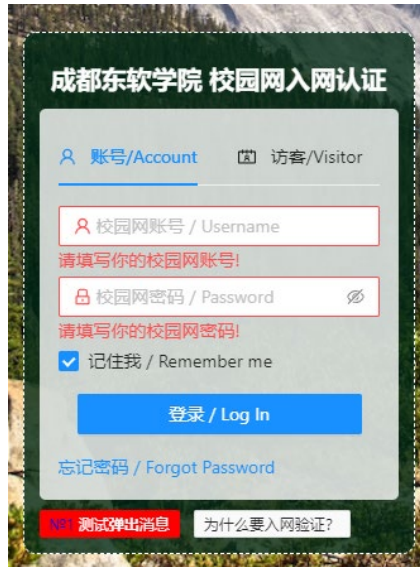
成都东软学院 校园网入网认证

账号/Account
访客/Visitor

校园网账号 / Username
请填写你的校园网账号!

校园网密码 / Password
请填写你的校园网密码!

记住我 / Remember me

登录 / Log In

忘记密码 / Forgot Password

NSI 测试弹出消息
为什么要入网验证?